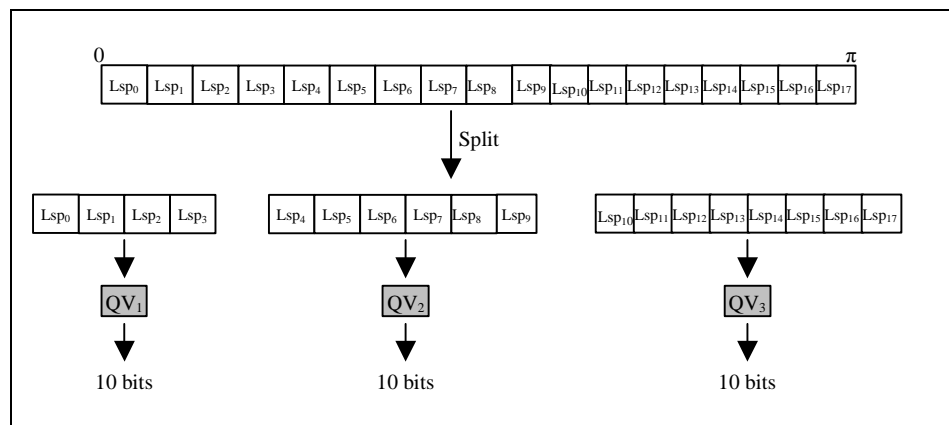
0

$\pi$

| Lsp$_0$ | Lsp$_1$ | Lsp$_2$ | Lsp$_3$ | Lsp$_4$ | Lsp$_5$ | Lsp$_6$ | Lsp$_7$ | Lsp$_8$ | Lsp$_9$ | Lsp$_{10}$ | Lsp$_{11}$ | Lsp$_{12}$ | Lsp$_{13}$ | Lsp$_{14}$ | Lsp$_{15}$ | Lsp$_{16}$ | Lsp$_{17}$ |
|---|---|---|---|---|---|---|---|---|---|---|---|---|---|---|---|---|---|

Split

| Lsp$_0$ | Lsp$_1$ | Lsp$_2$ | Lsp$_3$ |
|---|---|---|---|

QV$_1$

10 bits

| Lsp$_4$ | Lsp$_5$ | Lsp$_6$ | Lsp$_7$ | Lsp$_8$ | Lsp$_9$ |
|---|---|---|---|---|---|

QV$_2$

10 bits

| Lsp$_{10}$ | Lsp$_{11}$ | Lsp$_{12}$ | Lsp$_{13}$ | Lsp$_{14}$ | Lsp$_{15}$ | Lsp$_{16}$ | Lsp$_{17}$ |
|---|---|---|---|---|---|---|---|

QV$_3$

10 bits